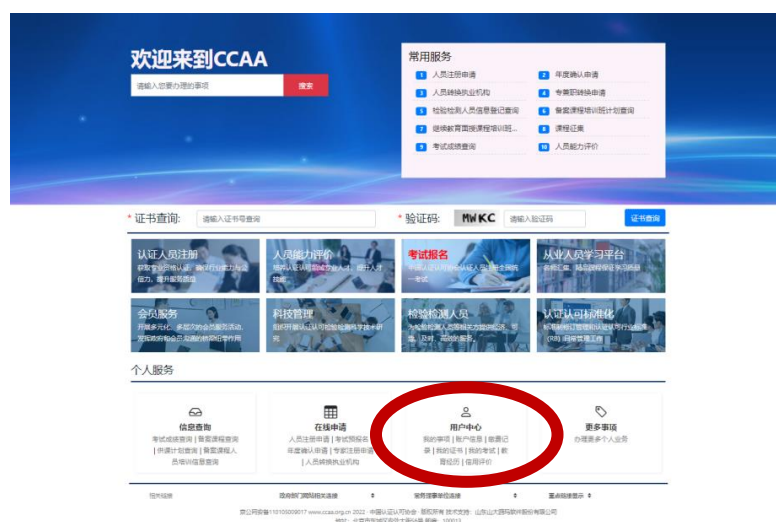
欢迎来到CCAA

请输入您要办理的事项 搜索

常用服务

1 人员注册申请
2 年度确认申请
3 人员转换执业机构
4 专兼职转换申请
5 检验检测人员信息登记查询
6 备案课程培训统计查询
7 继续教育面授课程培训班...
8 课程征集
9 考试成绩查询
10 人员能力评价

* 证书查询: 请输入证书号查询

* 验证码: MWKC 请输入验证码 证书查询

认证人员注册
获取专业资格认证，推进行业能力与全能力，提升服务质量

人员能力评价
提升认证从业人员专业人才，提升人才技能

考试报名
为有认证从业资格的人员提供全国统一考试

从业人员学习平台
全面汇集、精选课程等学习资源

会员服务
开展多元化、多层次的会员服务活动，发挥政府和会员沟通的桥梁纽带作用

科技管理
组织开展认证认可检验检测学术研究

检验检测人员
为检验检测人员提供专业的检测管理、及时、高效的服务

认证认可标准化
标准制修订管理和认证认可行业标准(RB)归口管理工作

个人服务

信息查询
考试成绩查询 | 备案课程查询 | 供课计划查询 | 备案课程人员培训信息查询

在线申请
人员注册申请 | 考试预报名 | 年度确认申请 | 专家注册申请 | 人员转换执业机构

用户中心
我的事项 | 账户信息 | 继续记录 | 我的证书 | 我的考试 | 教育经历 | 信用评价

更多事项
办理更多个人业务

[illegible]

京ICP备案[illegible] www.ccaa.org.cn 2022 · 中国认证认可协会 · 版权所有 技术支持：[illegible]
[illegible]